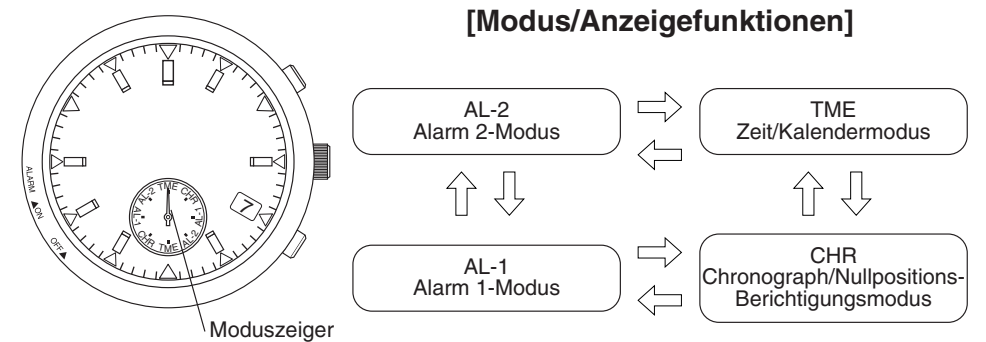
[Modus/Anzeigefunktionen]

ALARM ▲ON
OFF▲

AL-2 TME CHR AL-1 CHR TME AL-2 AL-1

7

Moduszeiger

AL-2
Alarm 2-Modus

TME
Zeit/Kalendermodus

AL-1
Alarm 1-Modus

CHR
Chronograph/Nullpositions-Berichtigungsmodus